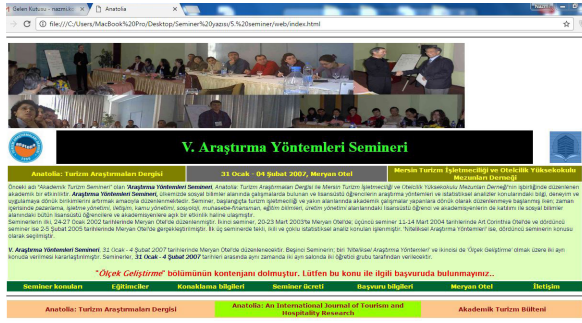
Gelen Kutusu - hazırık... Anatolia
file:///C:/Users/MacBook%20Pro/Desktop/Seminer%20yazısı/5.%20seminer/web/index.html

V. Araştırma Yöntemleri Semineri

Anatolia: Turizm Araştırmaları Dergisi | 31 Ocak - 04 Şubat 2007, Meryan Otel | Mersin Turizm İşletmeciliği ve Otelcilik Yüksekokulu Mezunları Derneği

Önceki adı "Akademik Turizm Semineri" olan "Araştırma Yöntemleri Semineri, Anatolia: Turizm Araştırmaları Dergisi ile Mersin Turizm İşletmeciliği ve Otelcilik Yüksekokulu Mezunları Derneği'nin işbirliğinde düzenlenen akademik bir etkinliktir. Araştırma Yöntemleri Semineri, çevresinde sosyal bilimler alanında çalışmalarda bulunan ve lisansüstü öğrencilerin araştırma yöntemleri ve istatistiksel analizler konularındaki bilgi, deneyim ve uygulamaya dönük birikimlerini artırmak amacıyla düzenlenmektedir. Seminer, başlangıçta turizm işletmeciliği ve yakın alanlarda akademik çalışmalar yapanlara dönük olarak düzenlenmeye başlanmış iken; zaman içerisinde pazarlama, işletme yönetimi, iletişim, kamu yönetimi, sosyoloji, muhasebe-finansman, eğitim bilimleri, üretim yönetimi alanlarındaki lisansüstü öğrenci ve akademisyenlerin de katılımı ile sosyal bilimler alanındaki bütün lisansüstü öğrencilere ve akademisyenlere açık bir etkinlik haline gelmiştir.
Seminerlerin ilki, 24-27 Ocak 2002 tarihlerinde Meryan Otel'de düzenlenmiştir. İkinci seminer, 20-23 Mart 2003'te Meryan Otel'de; üçüncü seminer 11-14 Mart 2004 tarihlerinde Art Corinthia Otel'de ve dördüncü seminer ise 2-5 Şubat 2005 tarihlerinde Meryan Otel'de gerçekleştirilmiştir. İlk üç seminerde tekli, ikili ve çoklu istatistiksel analiz konuları işlenmiştir. "Nitelikse Araştırma Yöntemleri" ise, dördüncü seminerin konusu olarak seçilmiştir.

V. Araştırma Yöntemleri Semineri, 31 Ocak - 4 Şubat 2007 tarihlerinde Meryan Otel'de düzenlenecektir. Beşinci Seminerin; biri "Nitelikse Araştırma Yöntemleri" ve ikincisi de "Ölçek Geliştirme" olmak üzere iki ayrı konuda verilmesi kararlaştırılmıştır. Seminerler, 31 Ocak - 4 Şubat 2007 tarihleri arasında aynı zamanda iki ayrı salonda iki öğretim grubu tarafından verilecektir.

"Ölçek Geliştirme" bölümünün kontenjanı dolmuştur. Lütfen bu konu ile ilgili başvuruda bulunmayınız..

Seminer konuları | Eğitimciler | Konaklama bilgileri | Seminer ücreti | Başvuru bilgileri | Meryan Otel | İletişim

Anatolia: Turizm Araştırmaları Dergisi | Anatolia: An International Journal of Tourism and Hospitality Research | Akademik Turizm Bülteni